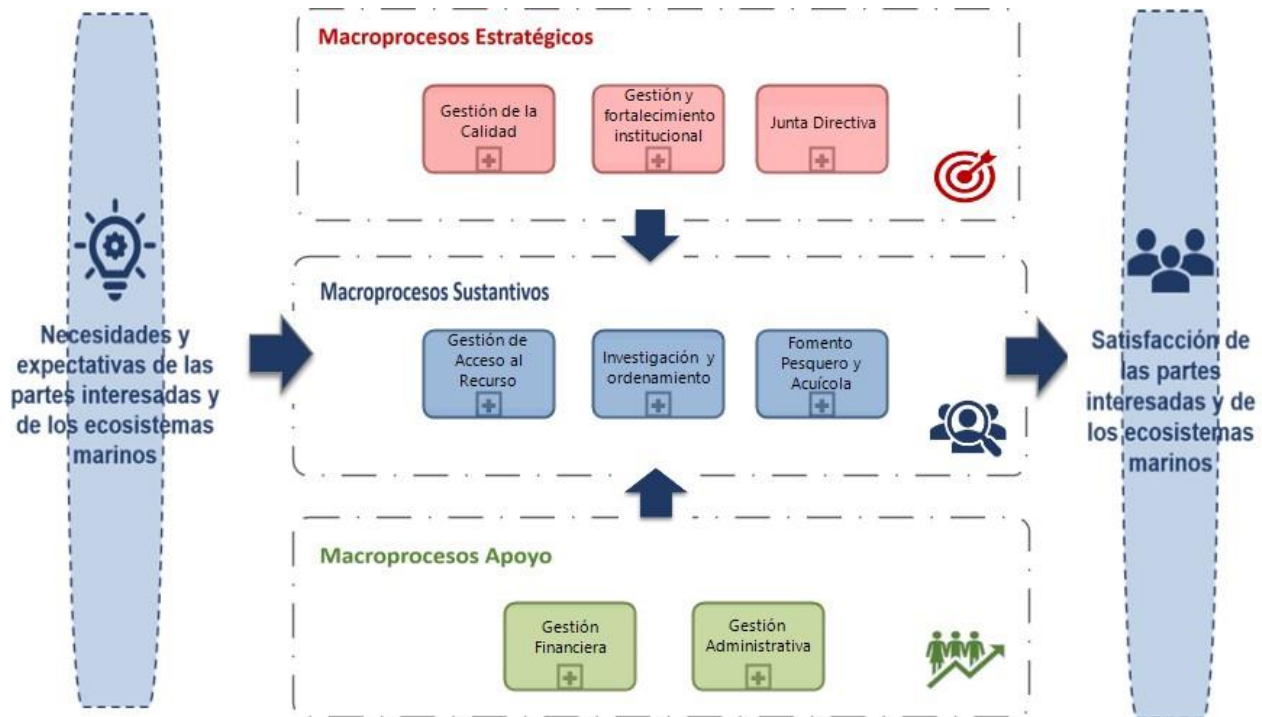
Necesidades y expectativas de las partes interesadas y de los ecosistemas marinos

Macroprocesos Estratégicos

Gestión de la Calidad

Gestión y fortalecimiento institucional

Junta Directiva

Macroprocesos Sustantivos

Gestión de Acceso al Recurso

Investigación y ordenamiento

Fomento Pesquero y Acuícola

Macroprocesos Apoyo

Gestión Financiera

Gestión Administrativa

Satisfacción de las partes interesadas y de los ecosistemas marinos